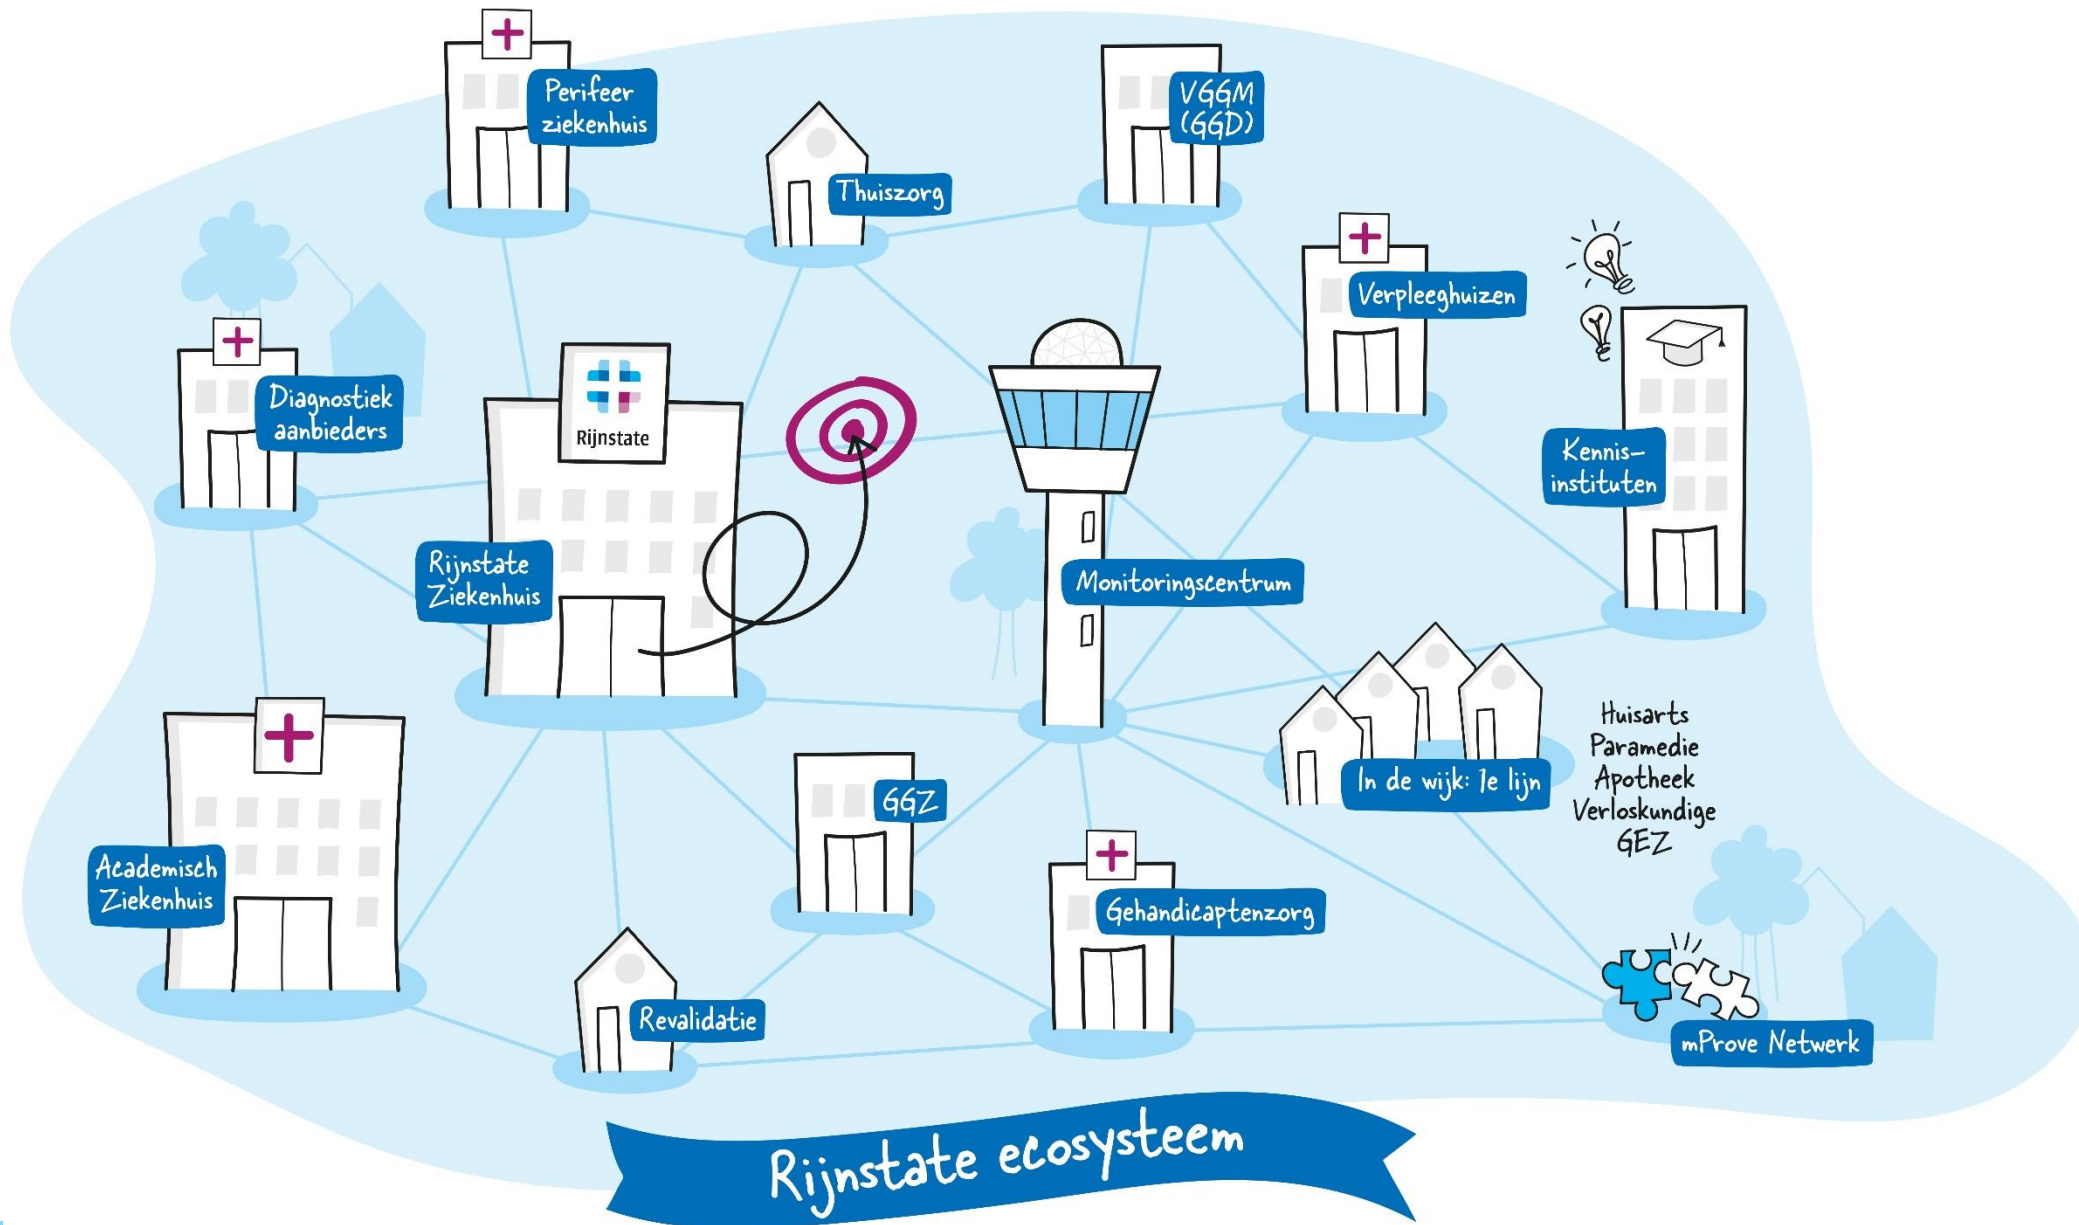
Perifeer ziekenhuis

Thuiszorg

VGGM (GGD)

Verpleeghuizen

Diagnostiek aanbieders

Rijnstate

Rijnstate Ziekenhuis

Kennis-instituten

Monitoringscentrum

Huisarts
Paramedie
Apotheek
Verloskundige
GEZ

In de wijk: 1e lijn

Academisch Ziekenhuis

GGZ

Gehandicaptenzorg

Revalidatie

mProve Netwerk

Rijnstate ecosysteem